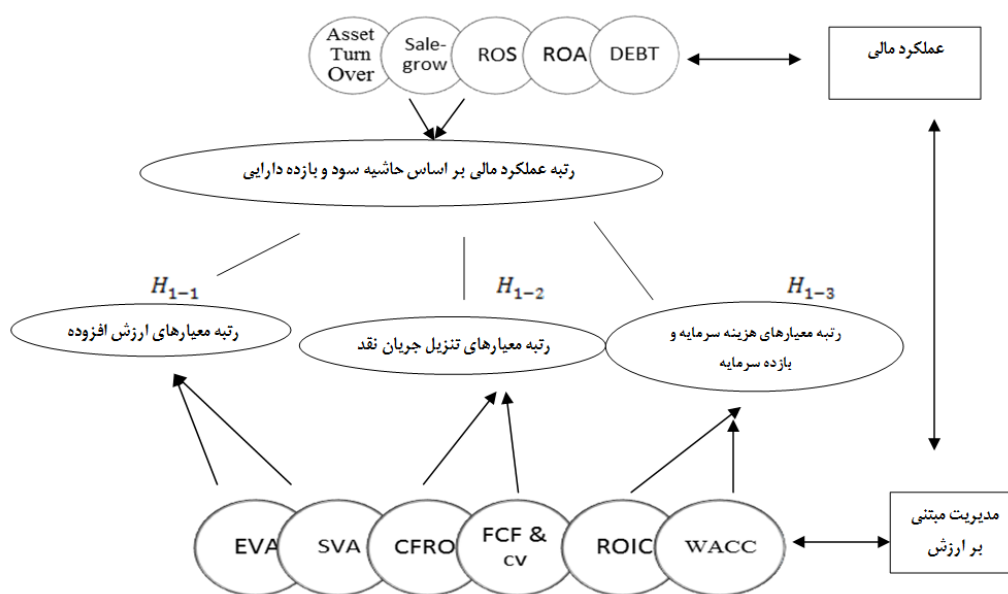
Asset Turn Over

Sale-grow

ROS

ROA

DEBT

عملکرد مالی

رتبه عملکرد مالی بر اساس حاشیه سود و بازده دارایی

$H_{1-1}$

$H_{1-2}$

$H_{1-3}$

رتبه معیارهای ارزش افزوده

رتبه معیارهای تنزیل جریان نقد

رتبه معیارهای هزینه سرمایه و بازده سرمایه

EVA

SVA

CFRO

FCF & cv

ROIC

WACC

مدیریت مبتنی بر ارزش